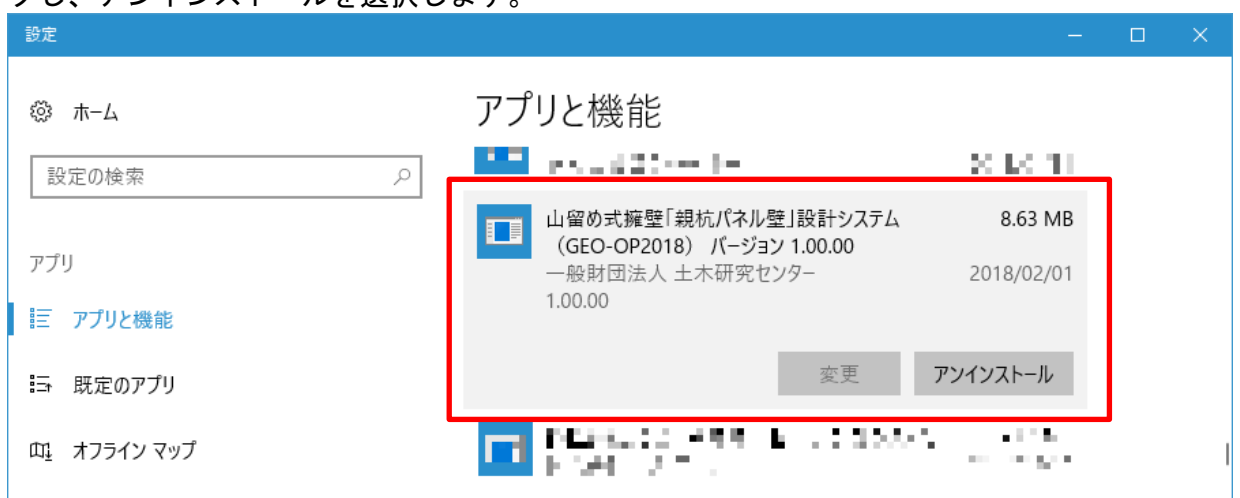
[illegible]し、アンインストールを選択します。

設定

ホーム

設定の検索

アプリ

アプリと機能

既定のアプリ

オフライン マップ

アプリと機能

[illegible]

山留め式擁壁「親杭パネル壁」設計システム（GEO-OP2018） バージョン 1.00.00
8.63 MB
一般財団法人 土木研究センター
2018/02/01
1.00.00

変更
アンインストール

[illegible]